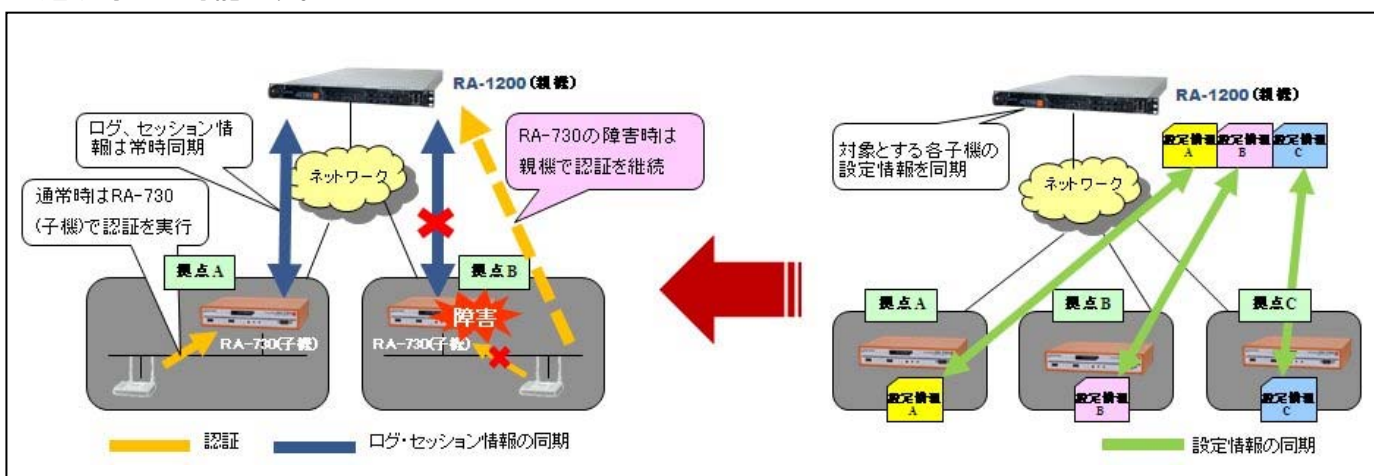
RA-1200（親機）

ログ、セッション情報は常時同期

RA-730の障害時は親機で認証を継続

ネットワーク

通常時はRA-730（子機）で認証を実行

拠点A

拠点B

障害

RA-730(子機)

RA-730(子機)

認証

ログ・セッション情報の同期

RA-1200（親機）

対象とする各子機の設定情報を同期

設定情報 A

設定情報 B

設定情報 C

ネットワーク

拠点A

拠点B

拠点C

設定情報 A

設定情報 B

設定情報 C

設定情報の同期